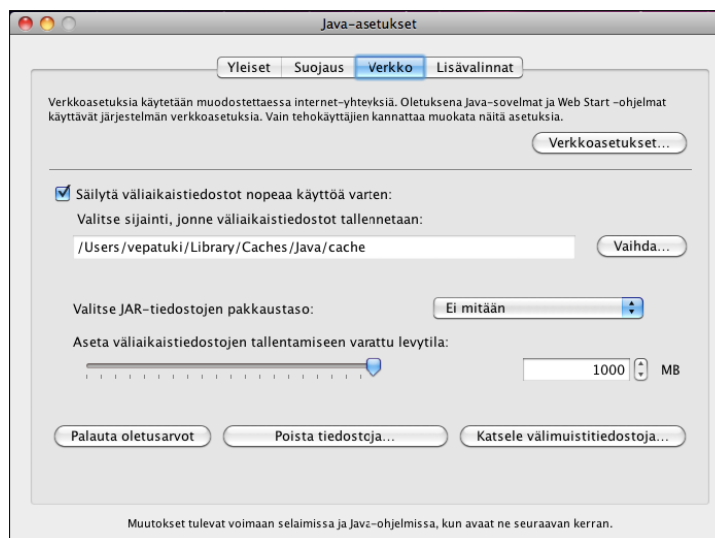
Java-asetukset

Yleiset | Suojaus | Verkko | Lisävalinnat

Verkkoasetuksia käytetään muodostettaessa internet-yhteyksiä. Oletuksena Java-sovelmat ja Web Start -ohjelmat käyttävät järjestelmän verkkoasetuksia. Vain tehokäyttäjien kannattaa muokata näitä asetuksia.

Verkkoasetukset...

Säilytä väliaikaistiedostot nopeaa käyttöä varten:

Valitse sijainti, jonne väliaikaistiedostot tallennetaan:

/Users/vepatuki/Library/Caches/Java/cache

Vaihda...

Valitse JAR-tiedostojen pakkaustaso:

Ei mitään

Aseta väliaikaistiedostojen tallentamiseen varattu levytila:

1000 MB

Palauta oletusarvot

Poista tiedostoja...

Katsele välimuistitiedostoja...

Muutokset tulevat voimaan selaimissa ja Java-ohjelmissa, kun avaat ne seuraavan kerran.